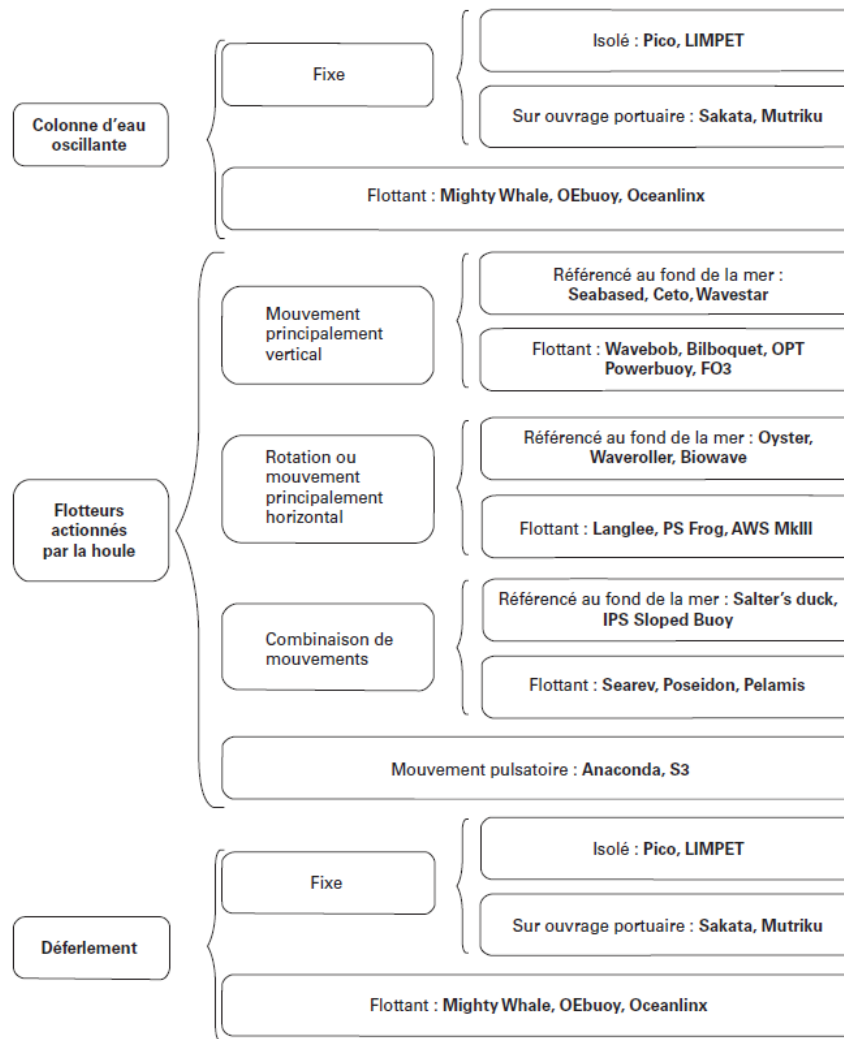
Colonne d'eau oscillante

Fixe

Isolé : Pico, LIMPET

Sur ouvrage portuaire : Sakata, Mutriku

Flottant : Mighty Whale, OEbuoy, Oceanlinx

Flotteurs actionnés par la houle

Mouvement principalement vertical

Référencé au fond de la mer : Seabased, Ceto, Wavestar

Flottant : Wavebob, Bilboquet, OPT Powerbuoy, FO3

Rotation ou mouvement principalement horizontal

Référencé au fond de la mer : Oyster, Waveroller, Biowave

Flottant : Langlee, PS Frog, AWS MkIII

Combinaison de mouvements

Référencé au fond de la mer : Salter's duck, IPS Sloped Buoy

Flottant : Searev, Poseidon, Pelamis

Mouvement pulsatoire : Anaconda, S3

Déferlement

Fixe

Isolé : Pico, LIMPET

Sur ouvrage portuaire : Sakata, Mutriku

Flottant : Mighty Whale, OEbuoy, Oceanlinx